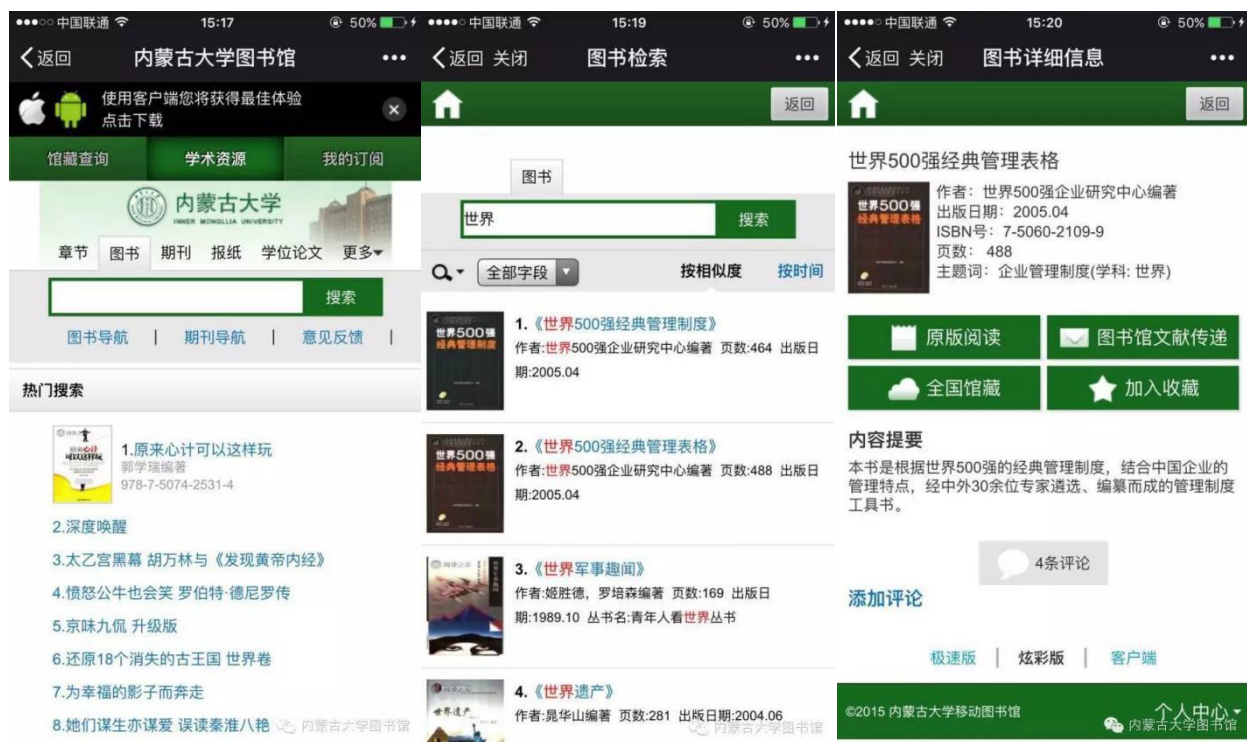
●●●○○ 中国联通 15:17 50%
<返回 内蒙古大学图书馆 •••
使用客户端您将获得最佳体验
点击下载
馆藏查询 学术资源 我的订阅
内蒙古大学
INNER MONGOLIA UNIVERSITY
章节 图书 期刊 报纸 学位论文 更多▾
搜索
图书导航 | 期刊导航 | 意见反馈 |
热门搜索
1.原来心计可以这样玩
郭学瑞编著
978-7-5074-2531-4
2.深度唤醒
3.太乙宫黑幕 胡万林与《发现黄帝内经》
4.愤怒公牛也会笑 罗伯特·德尼罗传
5.京味九侃 升级版
6.还原18个消失的古王国 世界卷
7.为幸福的影子而奔走
8.她们谋生亦谋爱 误读秦淮八艳
内蒙古大学图书馆

●●●●○ 中国联通 15:19 50%
<返回 关闭 图书检索 •••
返回
图书
世界 搜索
全部字段 按相似度 按时间
1.《世界500强经典管理制度》
作者:世界500强企业研究中心编著 页数:464 出版日期:2005.04
2.《世界500强经典管理表格》
作者:世界500强企业研究中心编著 页数:488 出版日期:2005.04
3.《世界军事趣闻》
作者:姬胜德,罗培森编著 页数:169 出版日期:1989.10 丛书名:青年人看世界丛书
4.《世界遗产》
作者:晁华山编著 页数:281 出版日期:2004.06
内蒙古大学图书馆

●●●●○ 中国联通 15:20 50%
<返回 关闭 图书详细信息 •••
返回
世界500强经典管理表格
作者:世界500强企业研究中心编著
出版日期:2005.04
ISBN号:7-5060-2109-9
页数:488
主题词:企业管理制度(学科:世界)
原版阅读 图书馆文献传递
全国馆藏 加入收藏
内容提要
本书是根据世界500强的经典管理制度,结合中国企业的管理特点,经中外30余位专家遴选、编纂而成的管理制度工具书。
4条评论
添加评论
极速版 | 炫彩版 | 客户端
©2015 内蒙古大学移动图书馆 个人中心▾
内蒙古大学图书馆